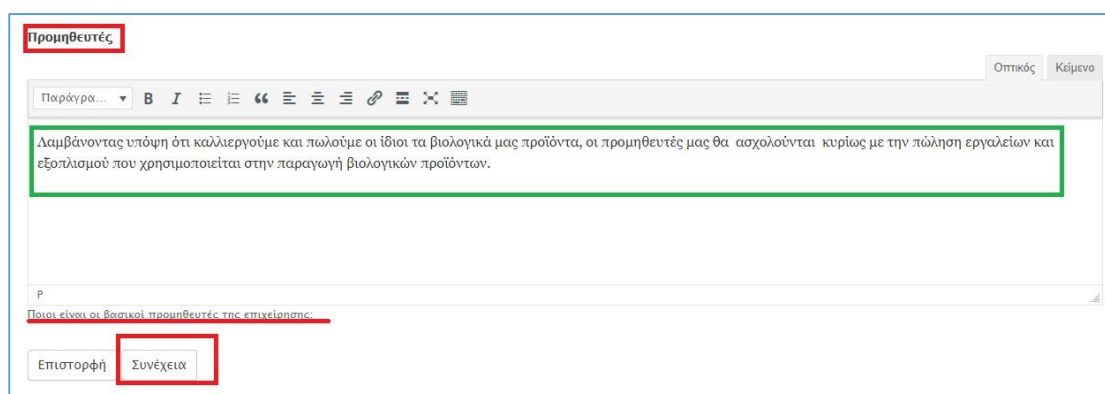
Προμηθευτές

Οπτικός Κείμενο

Παράγρα...

Λαμβάνοντας υπόψη ότι καλλιεργούμε και πωλούμε οι ίδιοι τα βιολογικά μας προϊόντα, οι προμηθευτές μας θα ασχολούνται κυρίως με την πώληση εργαλείων και εξοπλισμού που χρησιμοποιείται στην παραγωγή βιολογικών προϊόντων.

P

Ποιοι είναι οι βασικοί προμηθευτές της επιχείρησης;

Επιστροφή Συνέχεια